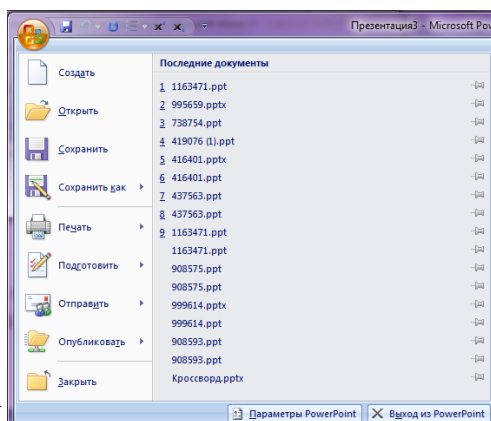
Презентация3 - Microsoft Pow

Создать
Открыть
Сохранить
Сохранить как
Печать
Подготовить
Отправить
Опубликовать
Закрыть

Последние документы
1 1163471.ppt
2 995659.pptx
3 738754.ppt
4 419076 (1).ppt
5 416401.pptx
6 416401.ppt
7 437563.ppt
8 437563.ppt
9 1163471.ppt
1163471.ppt
908575.ppt
908575.ppt
999614.pptx
999614.ppt
908593.ppt
908593.ppt
Кроссворд.pptx

Параметры PowerPoint
Выход из PowerPoint